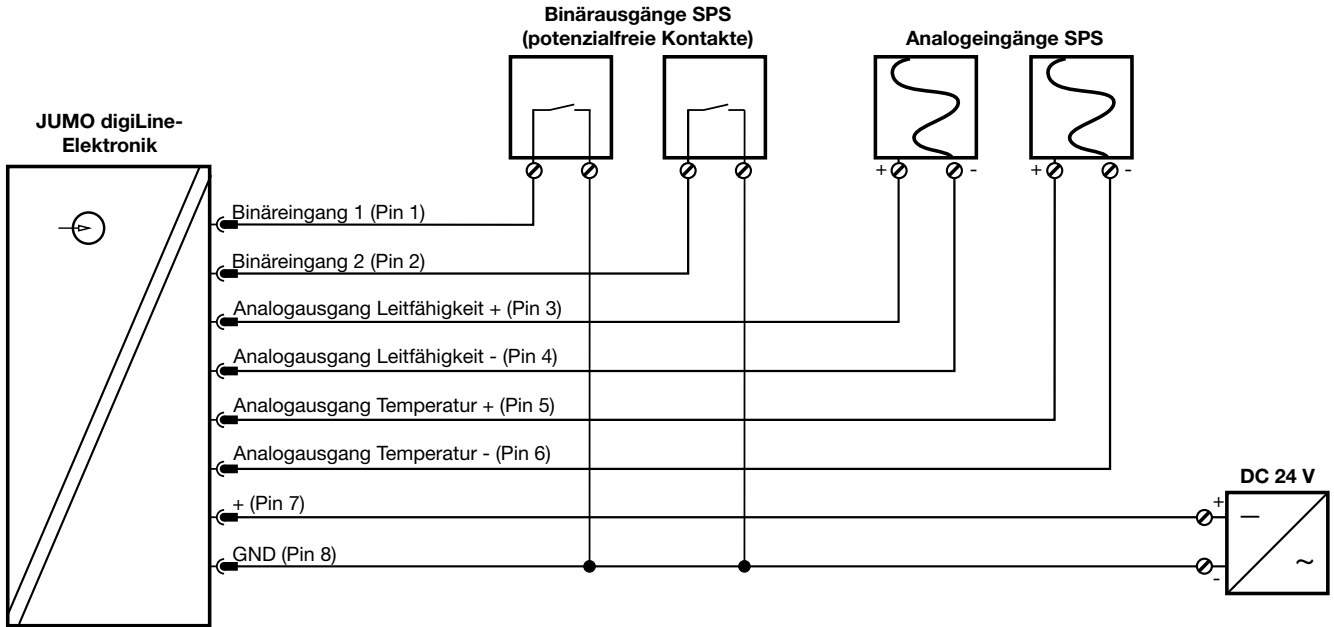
Binärausgänge SPS
(potenzialfreie Kontakte)

Analogeingänge SPS

JUMO digiLine-
Elektronik

+ - + -

Binäreingang 1 (Pin 1)

Binäreingang 2 (Pin 2)

Analogausgang Leitfähigkeit + (Pin 3)

Analogausgang Leitfähigkeit - (Pin 4)

Analogausgang Temperatur + (Pin 5)

Analogausgang Temperatur - (Pin 6)

+ (Pin 7)

GND (Pin 8)

DC 24 V

+

-

—

~